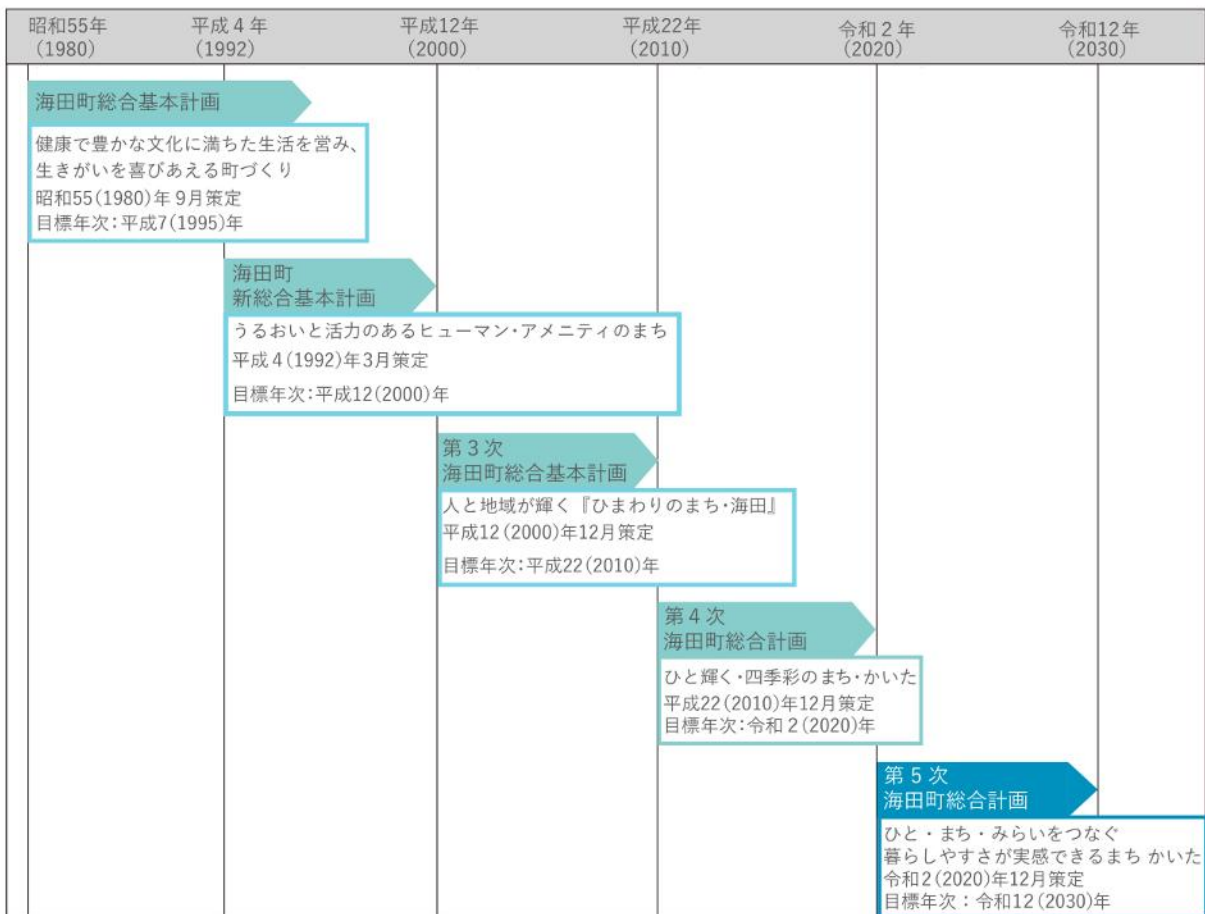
昭和55年
(1980)

平成４年
(1992)

平成12年
(2000)

平成22年
(2010)

令和２年
(2020)

令和12年
(2030)

海田町総合基本計画

健康で豊かな文化に満ちた生活を営み、生きがいを喜びあえる町づくり
昭和55(1980)年９月策定
目標年次:平成7(1995)年

海田町
新総合基本計画

うるおいと活力のあるヒューマン・アメニティのまち
平成４(1992)年３月策定
目標年次:平成12(2000)年

第３次
海田町総合基本計画

人と地域が輝く『ひまわりのまち・海田』
平成12(2000)年12月策定
目標年次:平成22(2010)年

第４次
海田町総合計画

ひと輝く・四季彩のまち・かいた
平成22(2010)年12月策定
目標年次:令和２(2020)年

第５次
海田町総合計画

ひと・まち・みらいをつなぐ
暮らしやすさが実感できるまち かいた
令和2(2020)年12月策定
目標年次：令和12(2030)年